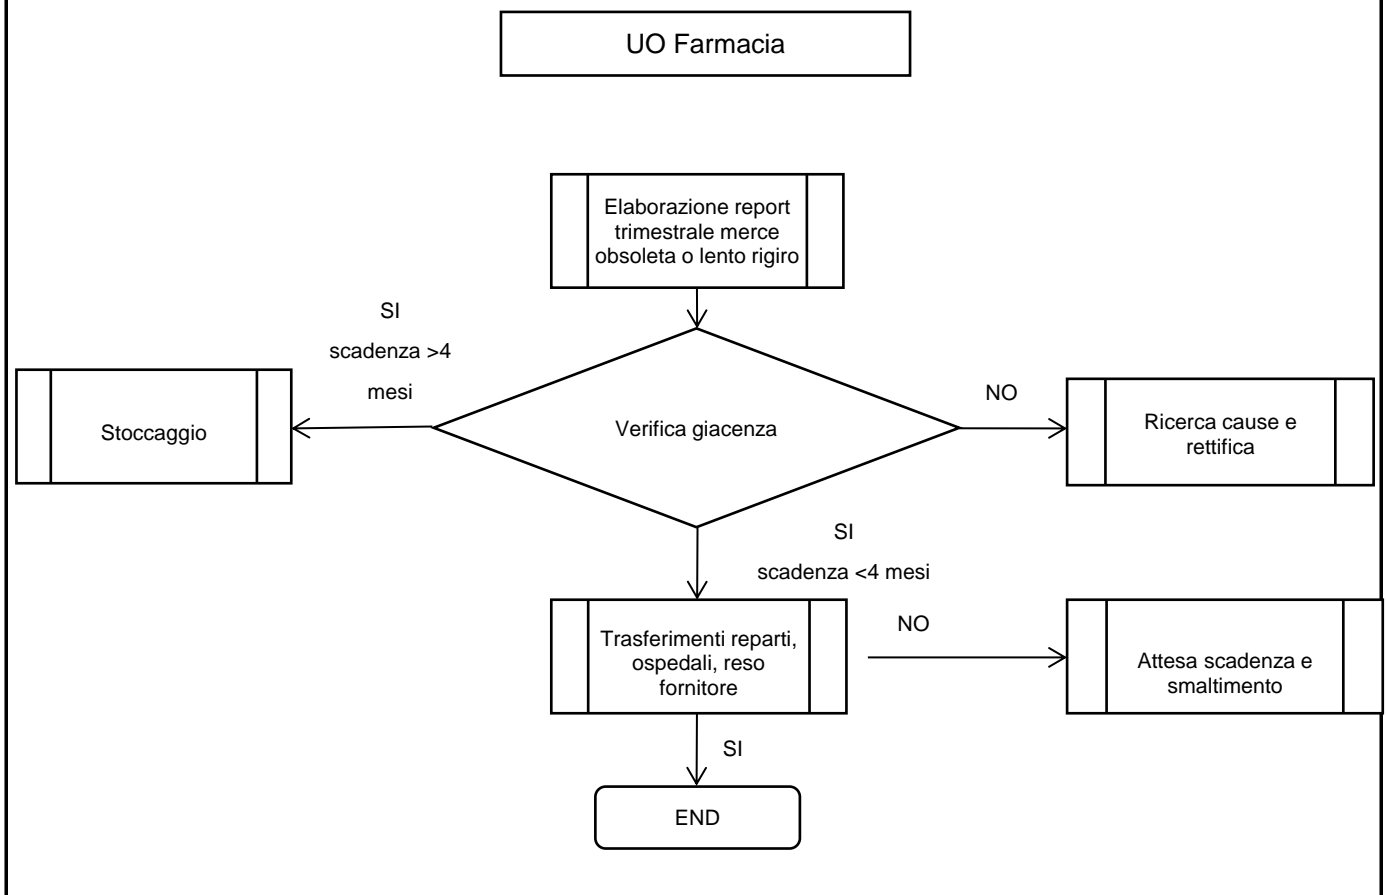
UO Farmacia

Elaborazione report trimestrale merce obsoleta o lento rigiro

SI

scadenza >4

mesi

Stoccaggio

Verifica giacenza

NO

Ricerca cause e rettifica

SI

scadenza <4 mesi

Trasferimenti reparti, ospedali, reso fornitore

NO

Attesa scadenza e smaltimento

SI

END